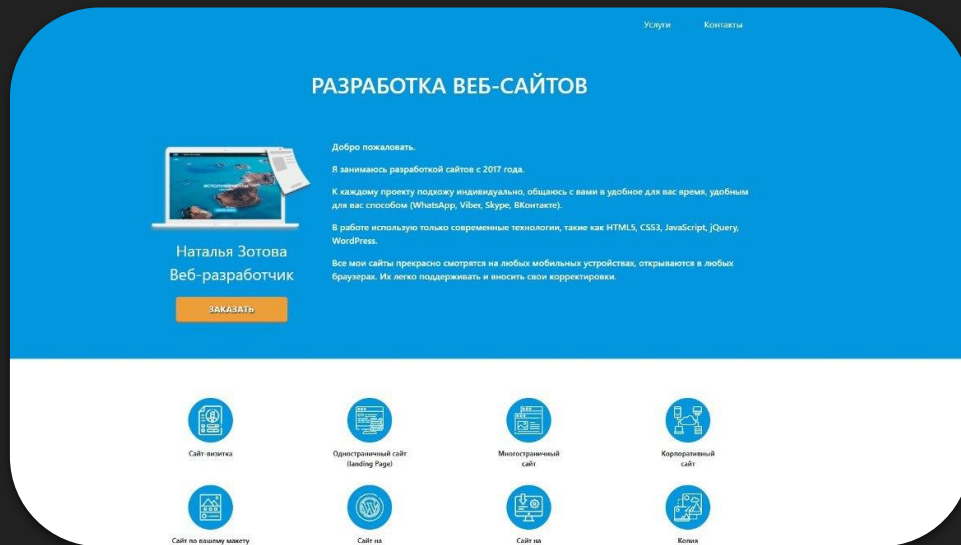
Услуги Контакты

РАЗРАБОТКА ВЕБ-САЙТОВ

Наталья Зотова
Веб-разработчик

ЗАКАЗАТЬ

Добро пожаловать.

Я занимаюсь разработкой сайтов с 2017 года.

К каждому проекту подхожу индивидуально, общаюсь с вами в удобное для вас время, удобным для вас способом (WhatsApp, Viber, Skype, ВКонтакте).

В работе использую только современные технологии, такие как HTML5, CSS3, JavaScript, jQuery, WordPress.

Все мои сайты прекрасно смотрятся на любых мобильных устройствах, открываются в любых браузерах. Их легко поддерживать и вносить свои корректировки.

Сайт-визитка

Одностраничный сайт (landing Page)

Многостраничный сайт

Корпоративный сайт

Сайт по вашему макету

Сайт на

Сайт на

Копия